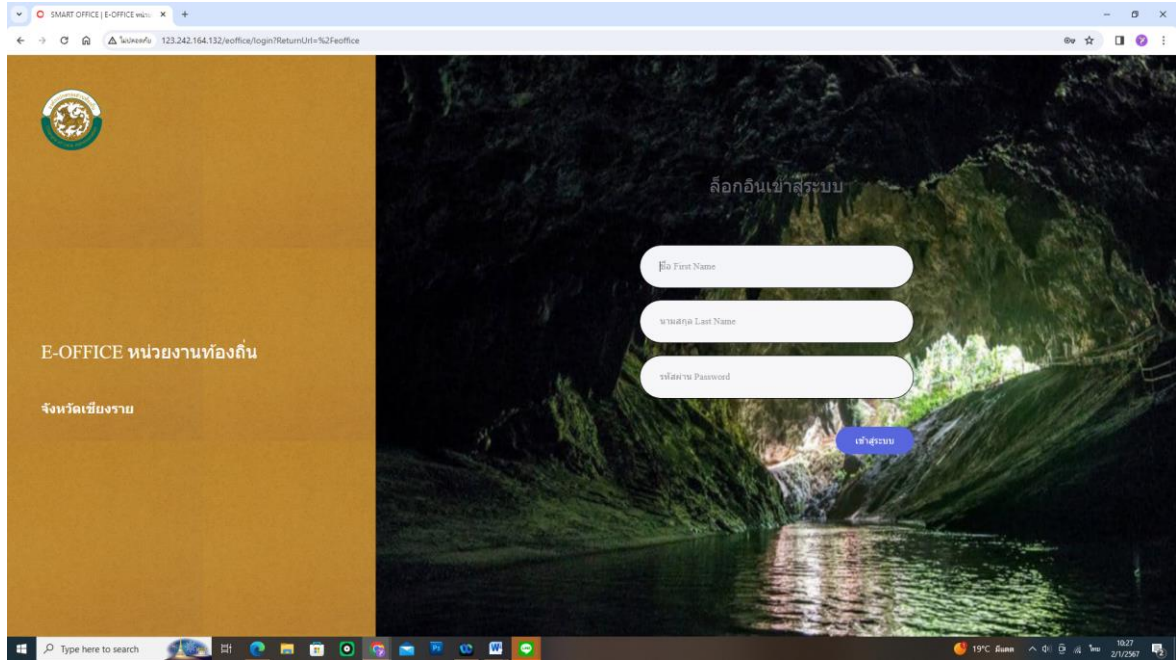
SMART OFFICE | E-OFFICE หน่ว ×

ไม่ปลอดภัย 123.242.164.132/eoffice/login?ReturnUrl=%2Feoffice

ล็อกอินเข้าสู่ระบบ

ชื่อ First Name

นามสกุล Last Name

รหัสผ่าน Password

เข้าสู่ระบบ

E-OFFICE หน่วยงานท้องถิ่น

จังหวัดเชียงราย

Type here to search

19°C มีแดด

ไทย

10:27
2/1/2567